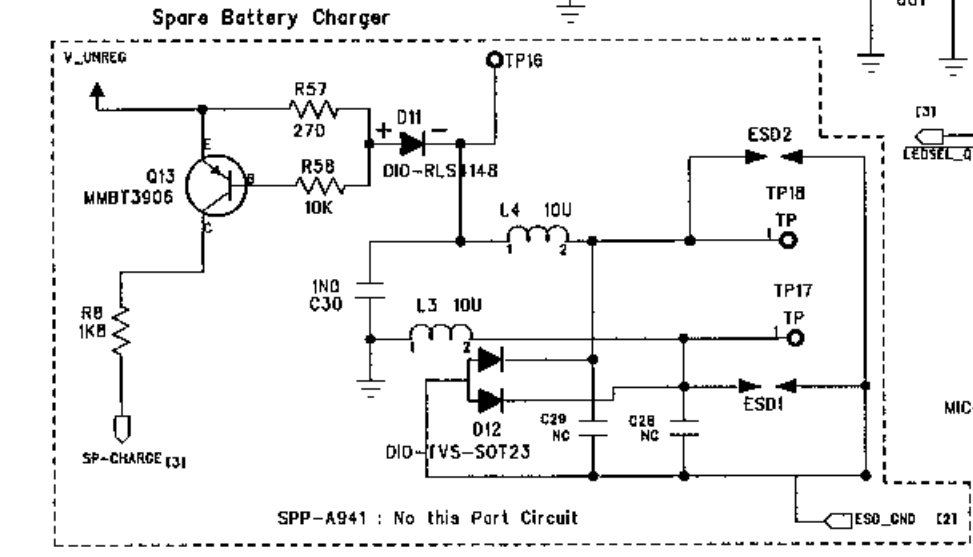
Spare Battery Charger

V_UNREG

TP16

R57
270

D11
+ −
DIO-RLS4148

Q13
MMBT3906
E
B
C

R58
10K

ESD2

TP18
TP
1

L4 10U
1 2

1N0
C30

L3 10U
1 2

TP17
TP
1

R8
1K8

ESD1

C29
NC

C28
NC

D12
DIO-TVS-SOT23

SP-CHARGE [3]

SPP-A941 : No this Part Circuit

ESD_GND [2]

[3]
LEDSEL_Q

MIC

GGT